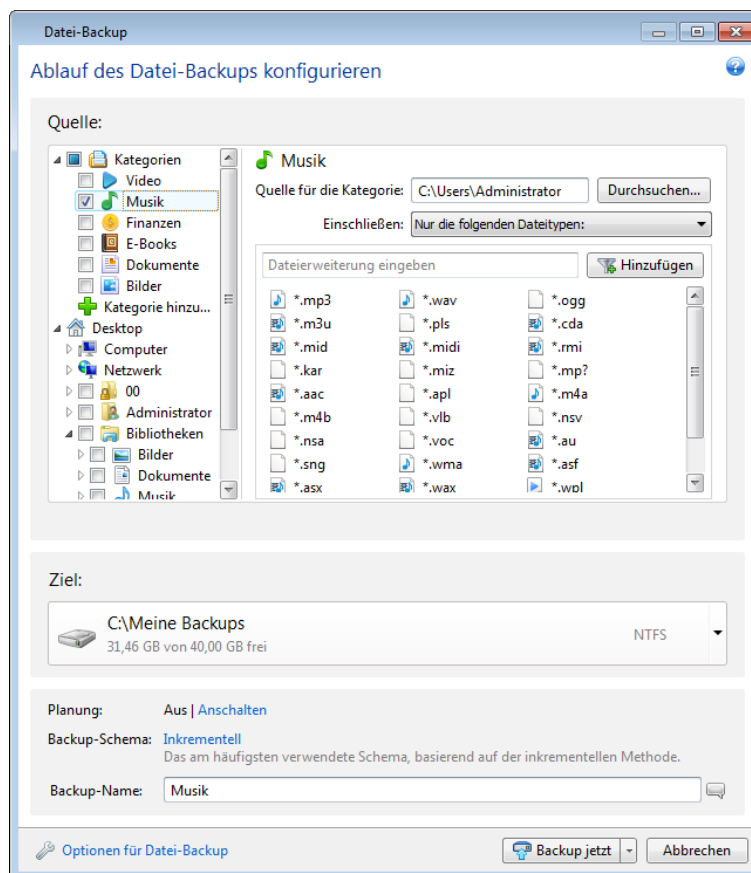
Datei-Backup

Ablauf des Datei-Backups konfigurieren

Quelle:

Kategorien
Video
Musik
Finanzen
E-Books
Dokumente
Bilder
Kategorie hinzu...
Desktop
Computer
Netzwerk
00
Administrator
Bibliotheken
Bilder
Dokumente
Musik

Musik

Quelle für die Kategorie: C:\Users\Administrator Durchsuchen...

Einschließen: Nur die folgenden Dateitypen:

Dateierweiterung eingeben Hinzufügen

| | | |
|---|---|---|
| *.mp3 | *.wav | *.ogg |
| *.m3u | *.pls | *.cda |
| *.mid | *.midi | *.rmi |
| *.kar | *.miz | *.mp? |
| *.aac | *.apl | *.m4a |
| *.m4b | *.vlb | *.nsv |
| *.nsa | *.voc | *.au |
| *.sng | *.wma | *.asf |
| *.asx | *.wax | *.wpl |

Ziel:

C:\Meine Backups
31,46 GB von 40,00 GB frei
NTFS

Planung: Aus | Anschalten

Backup-Schema: Inkrementell
Das am häufigsten verwendete Schema, basierend auf der inkrementellen Methode.

Backup-Name: Musik

Optionen für Datei-Backup

Backup jetzt

Abbrechen